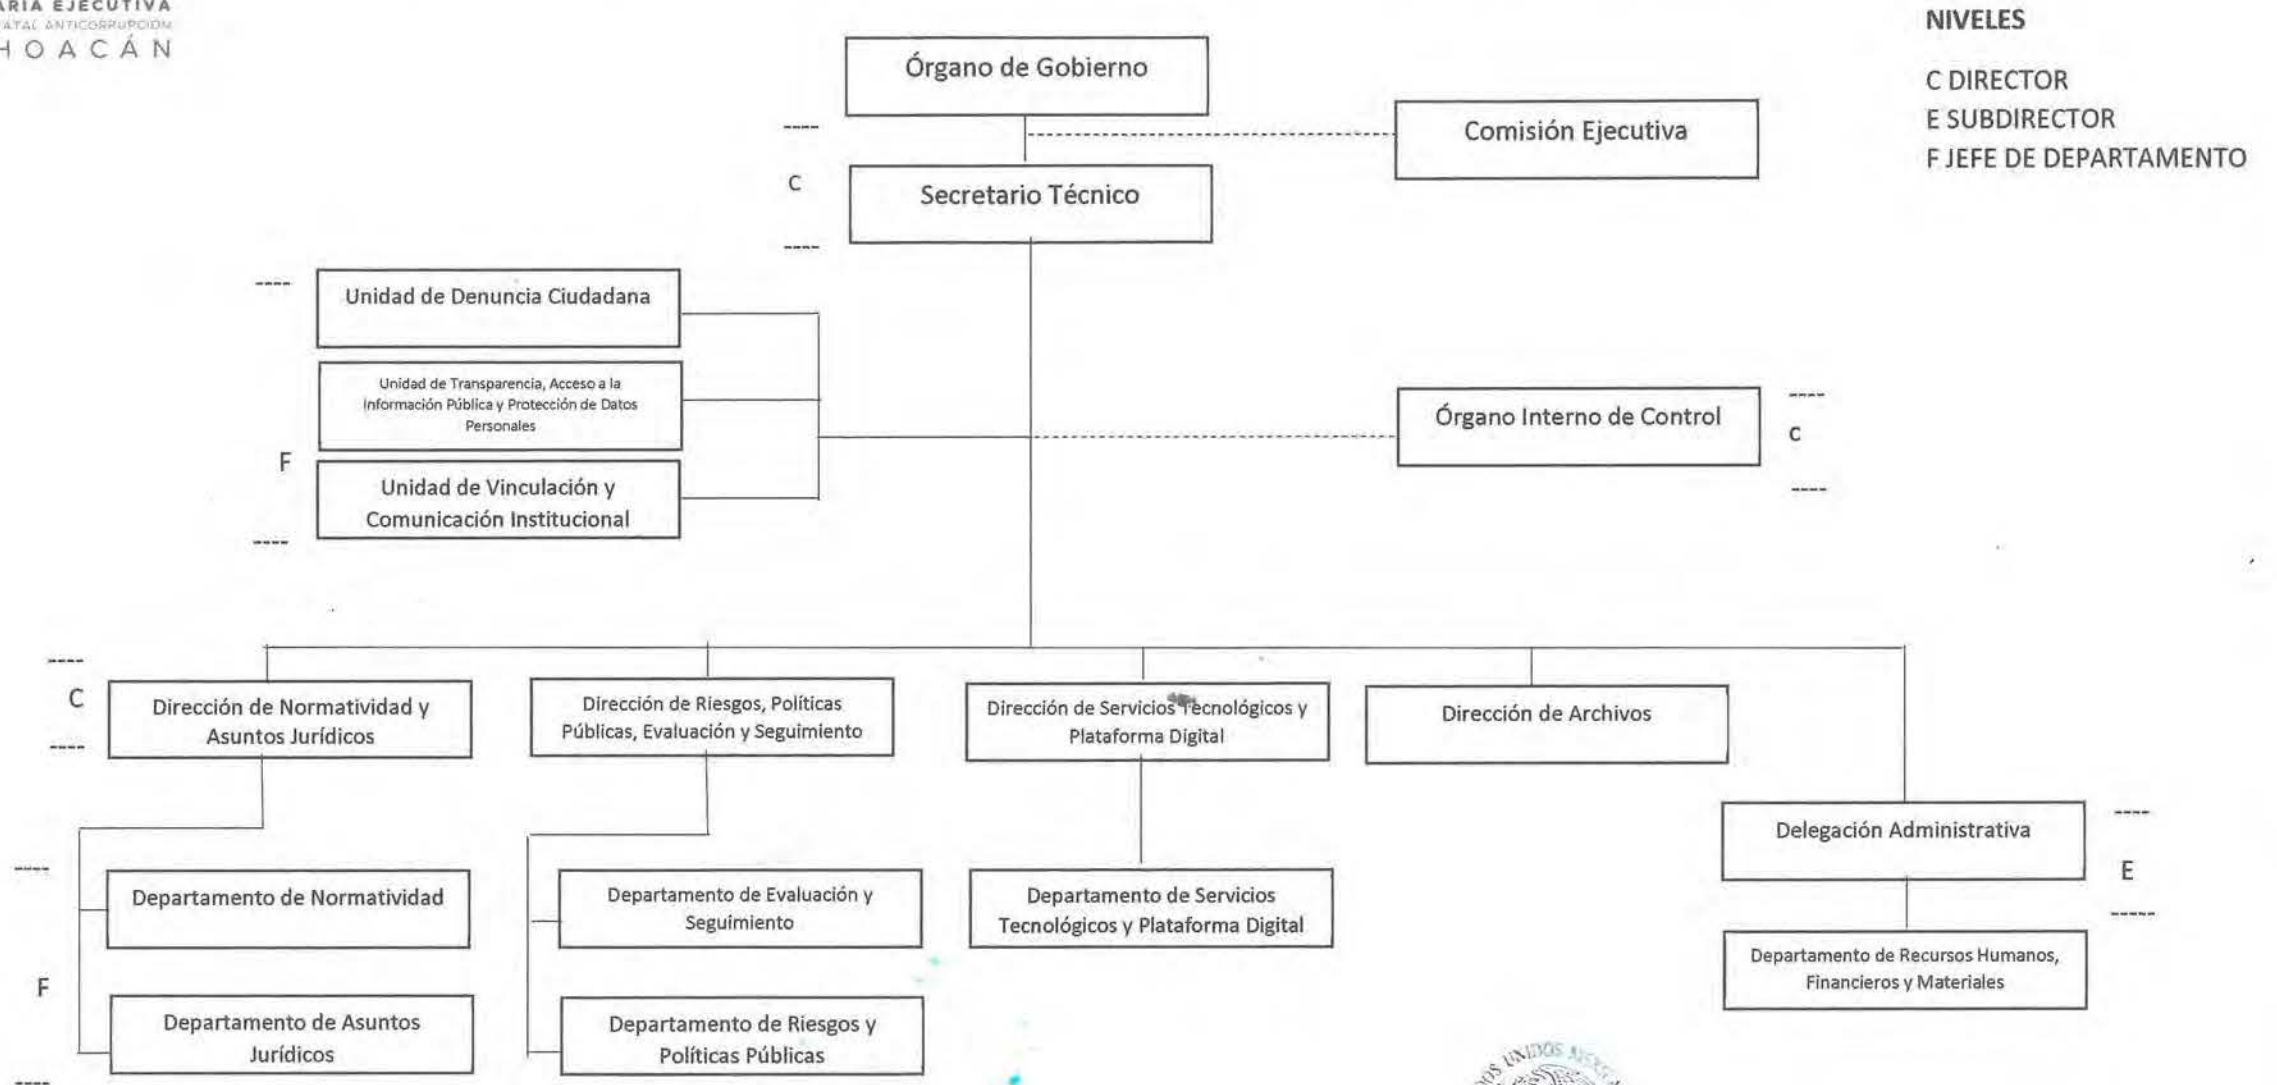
ARIA EJECUTIVA
ATAL ANTICORRUPCIÓN
HOACÁN

NIVELES

C DIRECTOR
E SUBDIRECTOR
F JEFE DE DEPARTAMENTO

Órgano de Gobierno

Comisión Ejecutiva

C

Secretario Técnico

Unidad de Denuncia Ciudadana

Unidad de Transparencia, Acceso a la Información Pública y Protección de Datos Personales

F

Unidad de Vinculación y Comunicación Institucional

Órgano Interno de Control

C

C

Dirección de Normatividad y Asuntos Jurídicos

Dirección de Riesgos, Políticas Públicas, Evaluación y Seguimiento

Dirección de Servicios Tecnológicos y Plataforma Digital

Dirección de Archivos

Delegación Administrativa

E

Departamento de Normatividad

Departamento de Evaluación y Seguimiento

Departamento de Servicios Tecnológicos y Plataforma Digital

Departamento de Recursos Humanos, Financieros y Materiales

F

Departamento de Asuntos Jurídicos

Departamento de Riesgos y Políticas Públicas

UNIDOS ME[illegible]